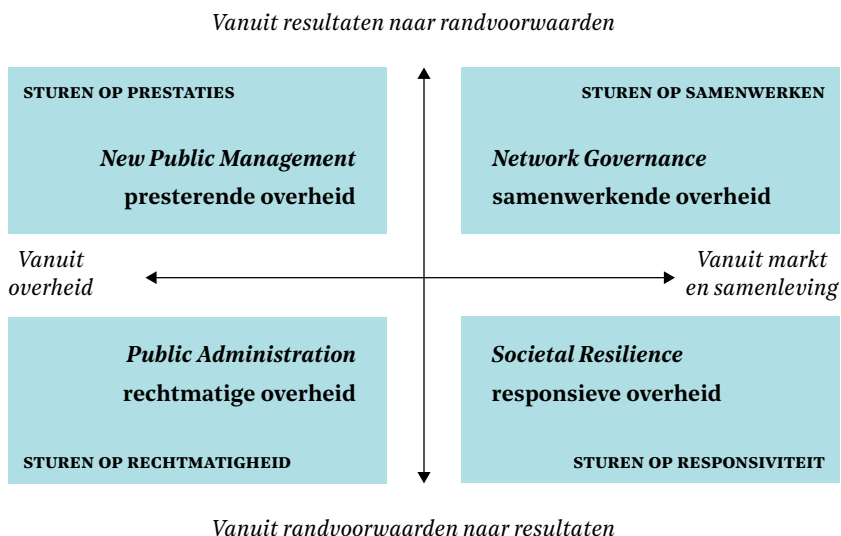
Vanuit resultaten naar randvoorwaarden

STUREN OP PRESTATIES

New Public Management
presterende overheid

STUREN OP SAMENWERKEN

Network Governance
samenwerkende overheid

Vanuit overheid

Vanuit markt en samenleving

Public Administration
rechtmatige overheid

STUREN OP RECHTMATIGHEID

Societal Resilience
responsieve overheid

STUREN OP RESPONSIVITEIT

Vanuit randvoorwaarden naar resultaten